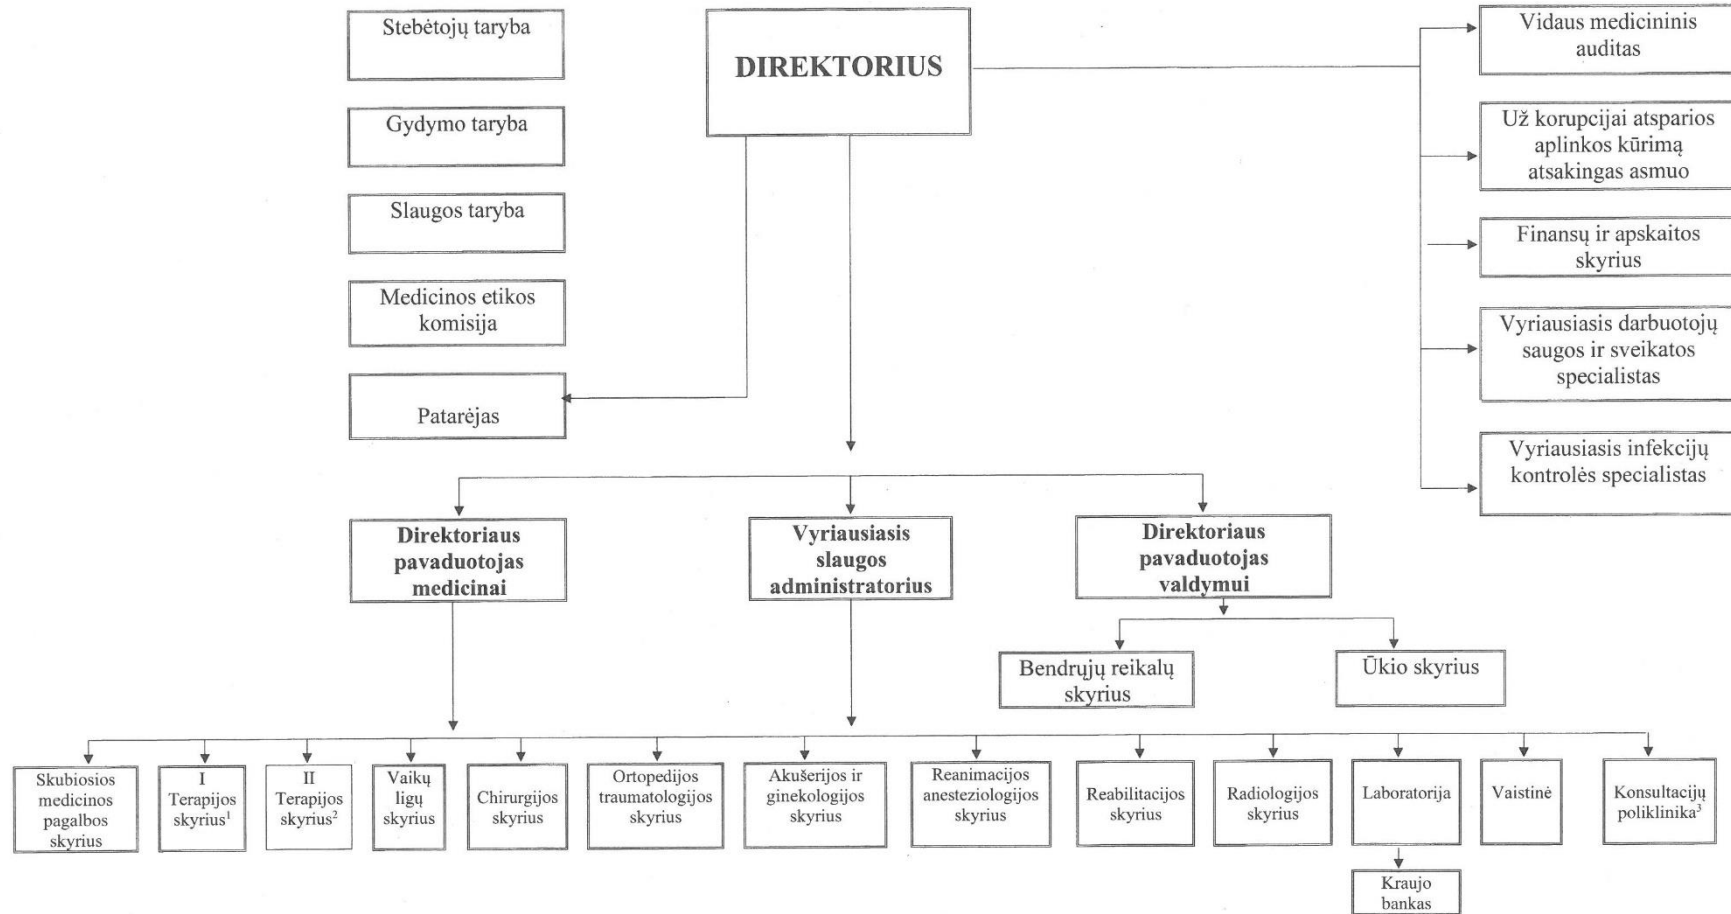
Stebėtojų taryba

Gydymo taryba

Slaugos taryba

Medicinos etikos komisija

Patarėjas

DIREKTORIUS

Vidaus medicininis auditas

Už korupcijai atsparios aplinkos kūrimą atsakingas asmuo

Finansų ir apskaitos skyrius

Vyriausiasis darbuotojų saugos ir sveikatos specialistas

Vyriausiasis infekcijų kontrolės specialistas

Direktoriaus pavaduotojas medicinai

Vyriausiasis slaugos administratorius

Direktoriaus pavaduotojas valdymui

Bendrųjų reikalų skyrius

Ūkio skyrius

Skubiosios medicinos pagalbos skyrius

I Terapijos skyrius$^1$

II Terapijos skyrius$^2$

Vaikų ligų skyrius

Chirurgijos skyrius

Ortopedijos traumatologijos skyrius

Akušerijos ir ginekologijos skyrius

Reanimacijos anesteziologijos skyrius

Reabilitacijos skyrius

Radiologijos skyrius

Laboratorija

Vaistinė

Konsultacijų poliklinika$^3$

Kraujo bankas